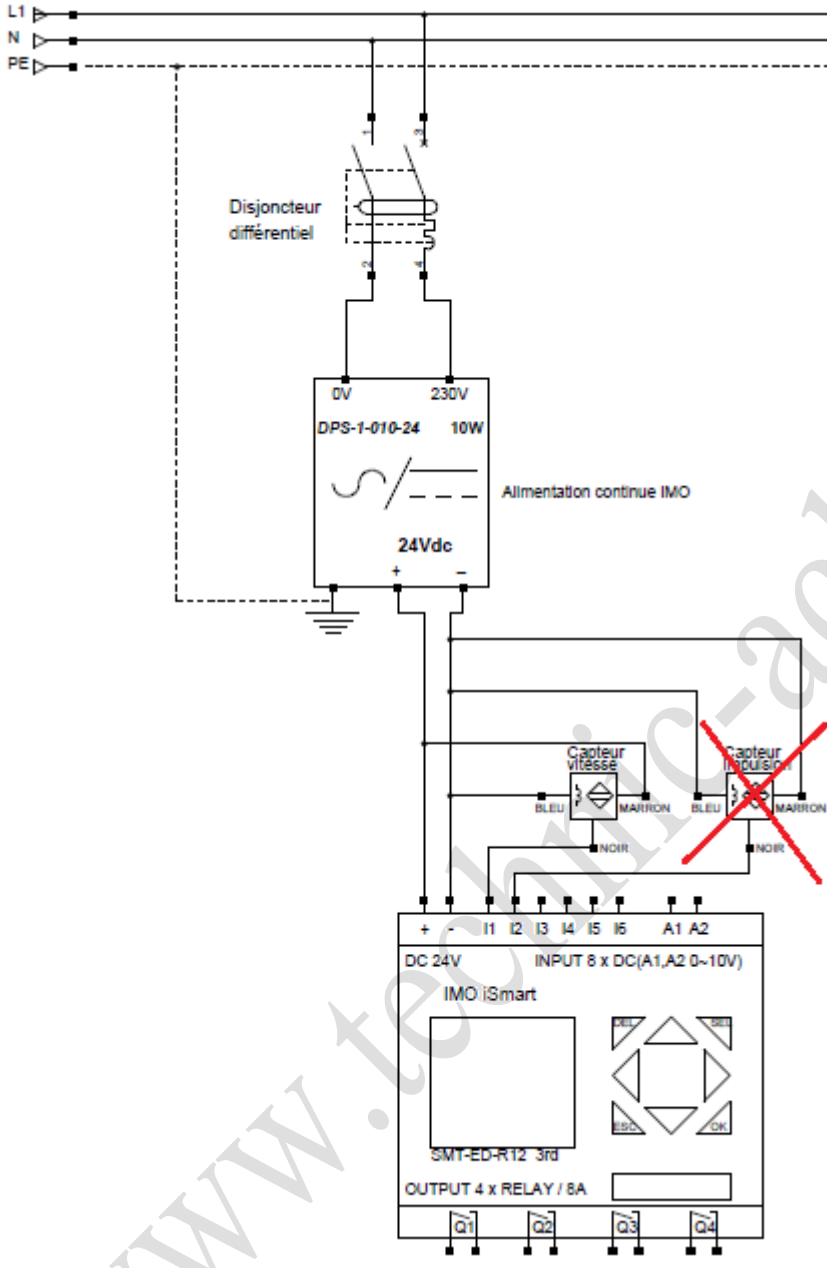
L1
N
PE

1
3
Disjoncteur différentiel
2
4

0V
230V
DPS-1-010-24
10W
Alimentation continue IMO
24Vdc
+
–

Capteur vitesse
BLEU
MARRON
NOIR

Capteur impulsion
BLEU
MARRON
NOIR

+
-
I1
I2
I3
I4
I5
I6
A1
A2
DC 24V
INPUT 8 x DC(A1,A2 0~10V)
IMO iSmart
DEL
SEL
ESC
OK
SMT-ED-R12 3rd
OUTPUT 4 x RELAY / 8A
Q1
Q2
Q3
Q4

www.technic-a